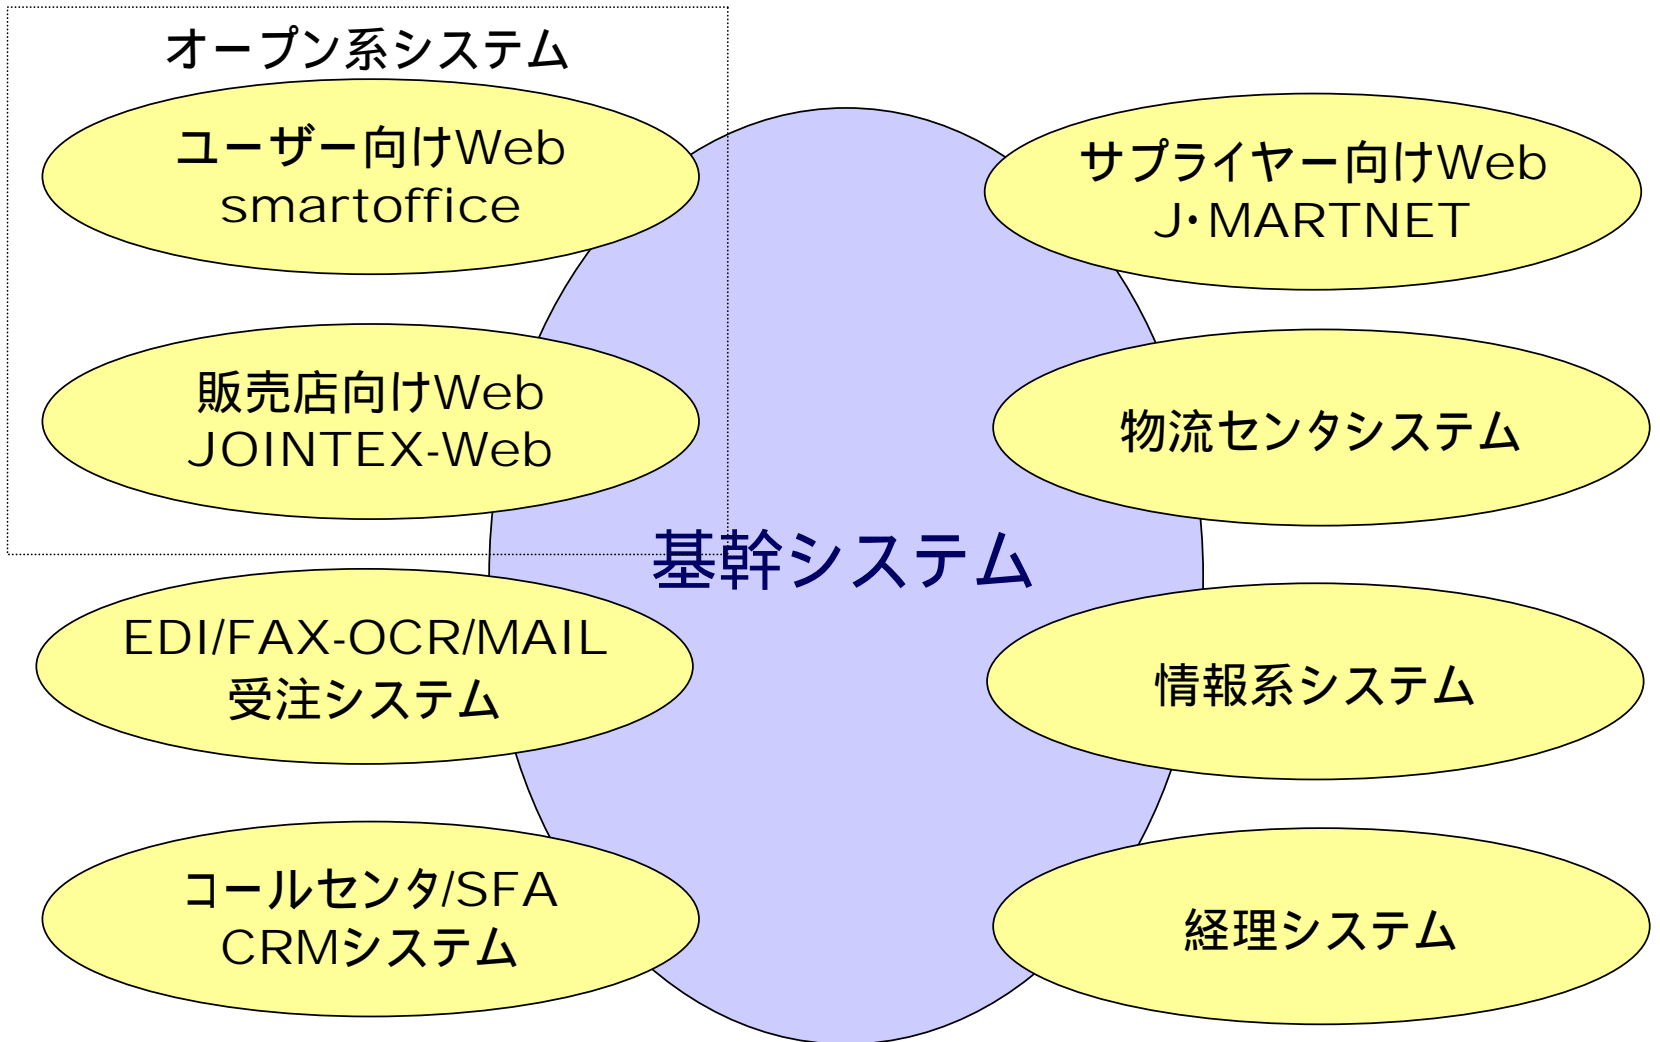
オープン系システム

ユーザー向けWeb
smartoffice

販売店向けWeb
JOINTEX-Web

EDI/FAX-OCR/MAIL
受注システム

コールセンタ/SFA
CRMシステム

基幹システム

サプライヤー向けWeb
J・MARTNET

物流センタシステム

情報系システム

経理システム